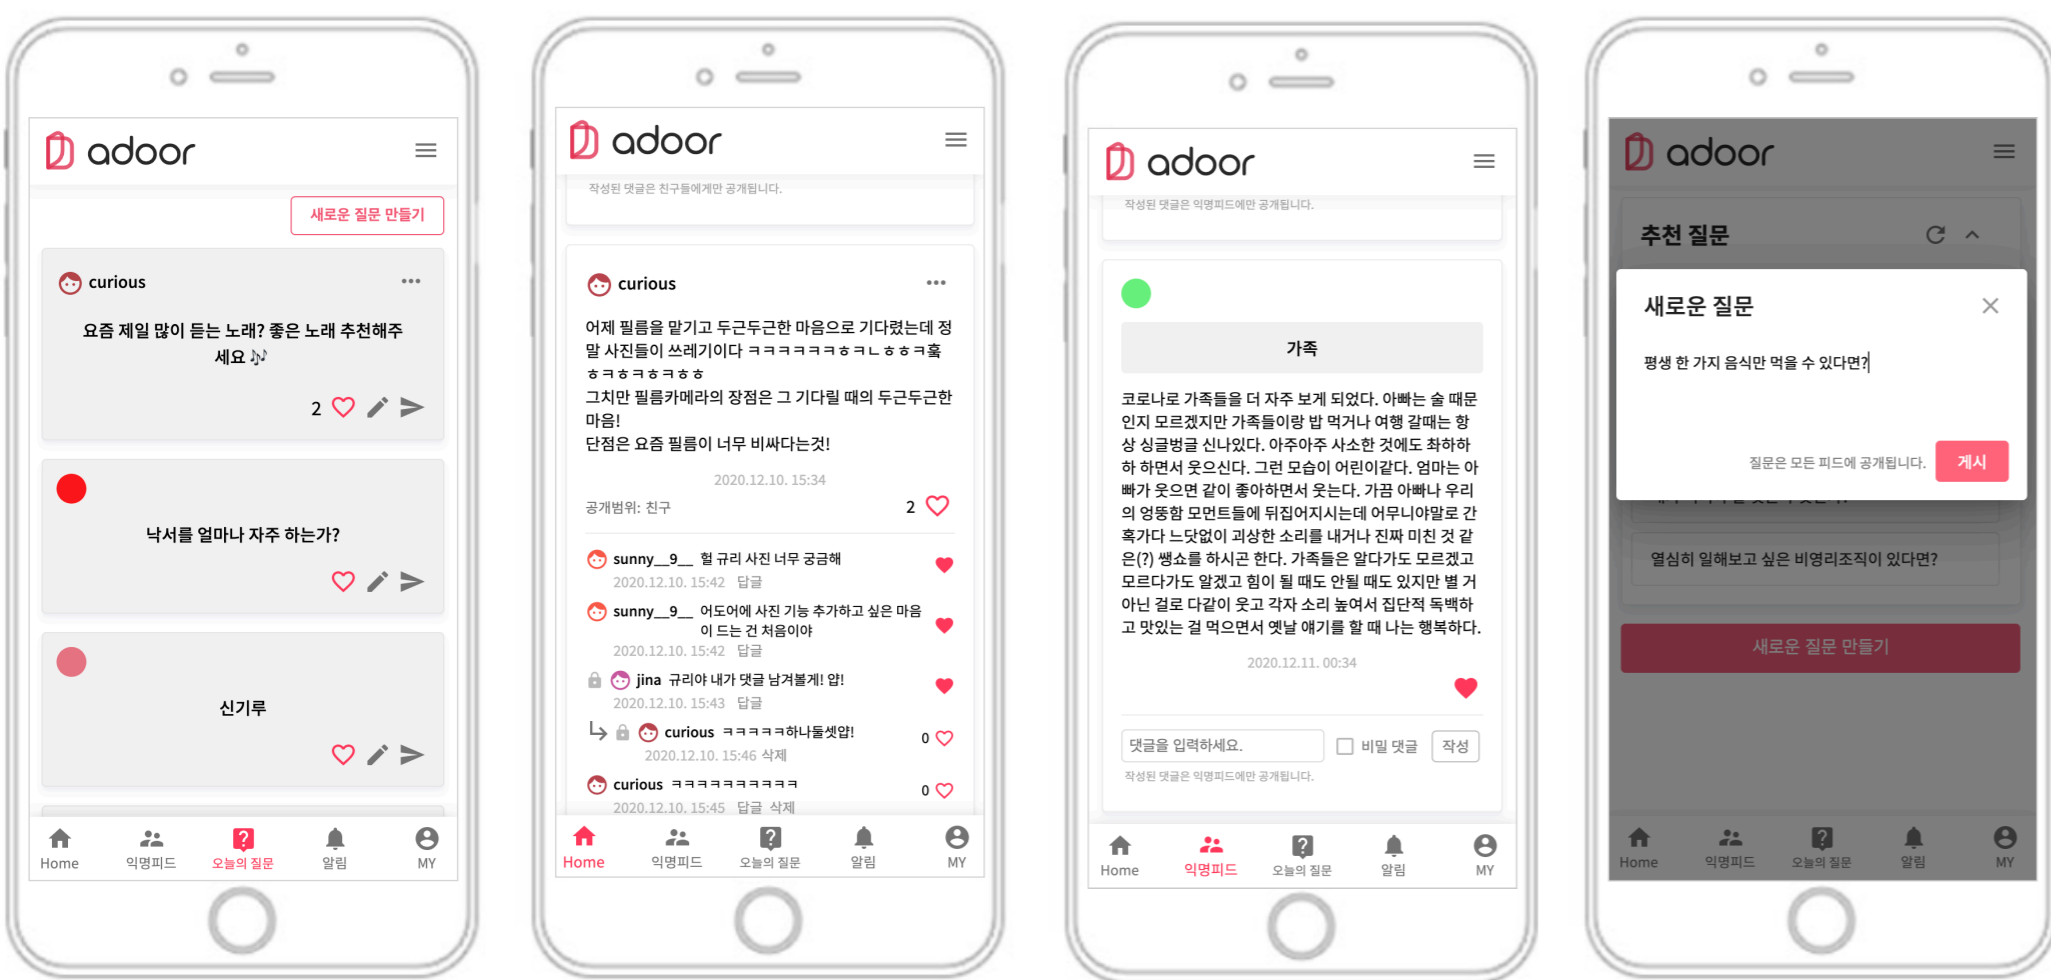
adoor

새로운 질문 만들기

curious ···

요즘 제일 많이 듣는 노래? 좋은 노래 추천해주세요 🎶

2

낙서를 얼마나 자주 하는가?

신기루

Home 익명피드 오늘의 질문 알림 MY

adoor

작성된 댓글은 친구들에게만 공개됩니다.

curious ···

어제 필름을 맡기고 두근두근한 마음으로 기다렸는데 정말 사진들이 쓰레기이다 ㅋㅋㅋㅋㅋㅋㅋㅎㅋㄴㅎㅎㅋ훜ㅎㅋㅎㅋㅎㅋㅎㅎ
그치만 필름카메라의 장점은 그 기다릴 때의 두근두근한 마음!
단점은 요즘 필름이 너무 비싸다는것!

2020.12.10. 15:34

공개범위: 친구 2

sunny__9__ 헐 귀리 사진 너무 궁금해
2020.12.10. 15:42 답글

sunny__9__ 어도어에 사진 기능 추가하고 싶은 마음이 드는 건 처음이야
2020.12.10. 15:42 답글

jina 귀리야 내가 댓글 남겨볼게! 얍!
2020.12.10. 15:43 답글

curious ㅋㅋㅋㅋㅋ하나둘셋얍! 0
2020.12.10. 15:46 삭제

curious ㅋㅋㅋㅋㅋㅋㅋㅋㅋㅋ 0
2020.12.10. 15:45 답글 삭제

Home 익명피드 오늘의 질문 알림 MY

adoor

작성된 댓글은 익명피드에만 공개됩니다.

가족

코로나로 가족들을 더 자주 보게 되었다. 아빠는 술 때문인지 모르겠지만 가족들이랑 밥 먹거나 여행 갈때는 항상 싱글벙글 신나있다. 아주아주 사소한 것에도 좌하하하 하면서 웃으신다. 그런 모습이 어린이같다. 엄마는 아빠가 웃으면 같이 좋아하면서 웃는다. 가끔 아빠나 우리의 엉뚱함 모먼트들에 뒤집어지시는데 어무니야말로 간혹가다 느닷없이 괴상한 소리를 내거나 진짜 미친 것 같은(?) 쌩쇼를 하시곤 한다. 가족들은 알다가도 모르겠고 모르다가도 알겠고 힘이 될 때도 안될 때도 있지만 별 거 아닌 걸로 다같이 웃고 각자 소리 높여서 집단적 독백하고 맛있는 걸 먹으면서 옛날 얘기를 할 때 나는 행복하다.

2020.12.11. 00:34

댓글을 입력하세요. 비밀 댓글 작성

작성된 댓글은 익명피드에만 공개됩니다.

Home 익명피드 오늘의 질문 알림 MY

adoor

추천 질문

새로운 질문

평생 한 가지 음식만 먹을 수 있다면?

질문은 모든 피드에 공개됩니다. 게시

열심히 일해보고 싶은 비영리조직이 있다면?

새로운 질문 만들기

Home 익명피드 오늘의 질문 알림 MY